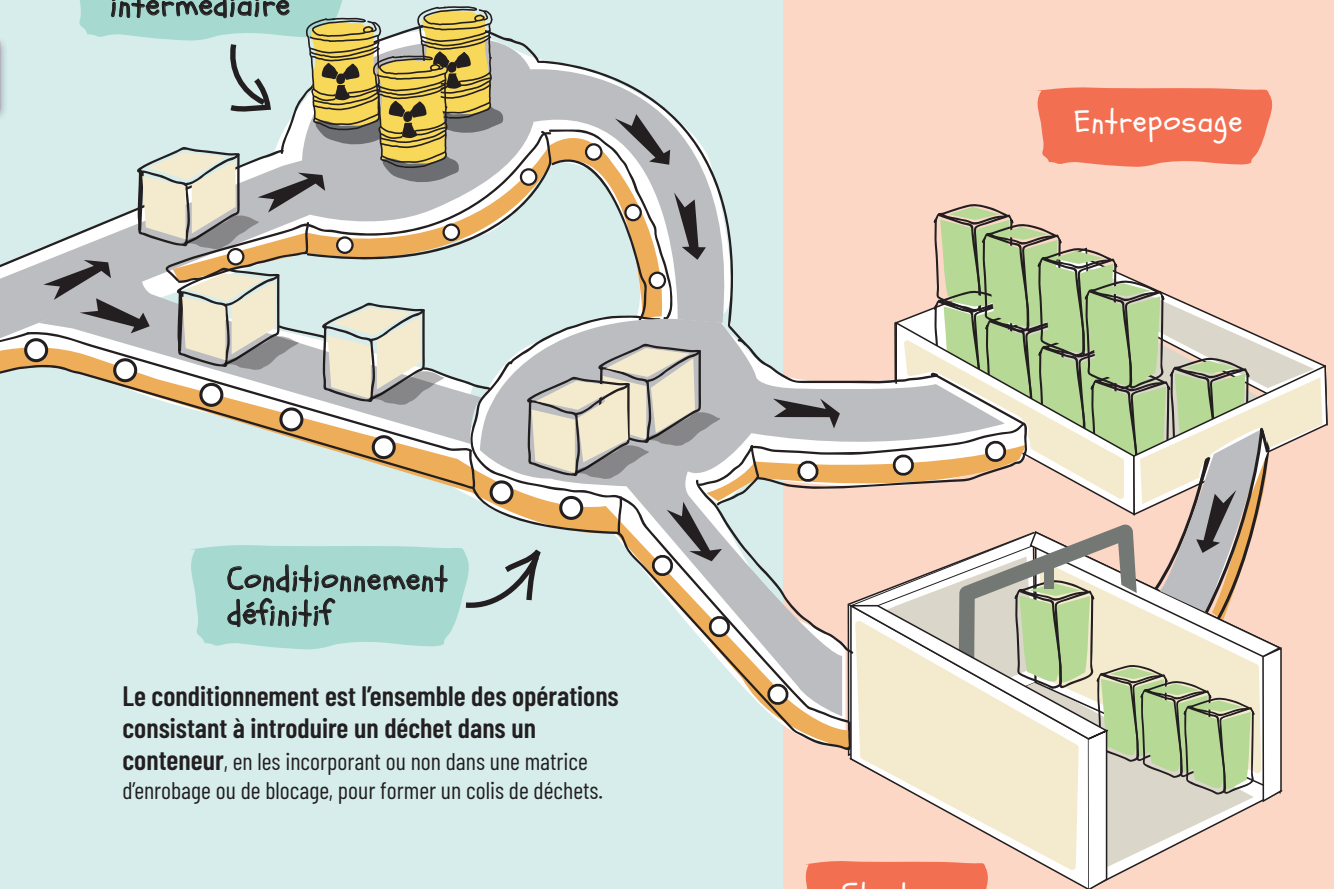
intermédiaire

Entreposage

Conditionnement définitif

**Le conditionnement est l'ensemble des opérations consistant à introduire un déchet dans un conteneur**, en les incorporant ou non dans une matrice d'enrobage ou de blocage, pour former un colis de déchets.

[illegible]